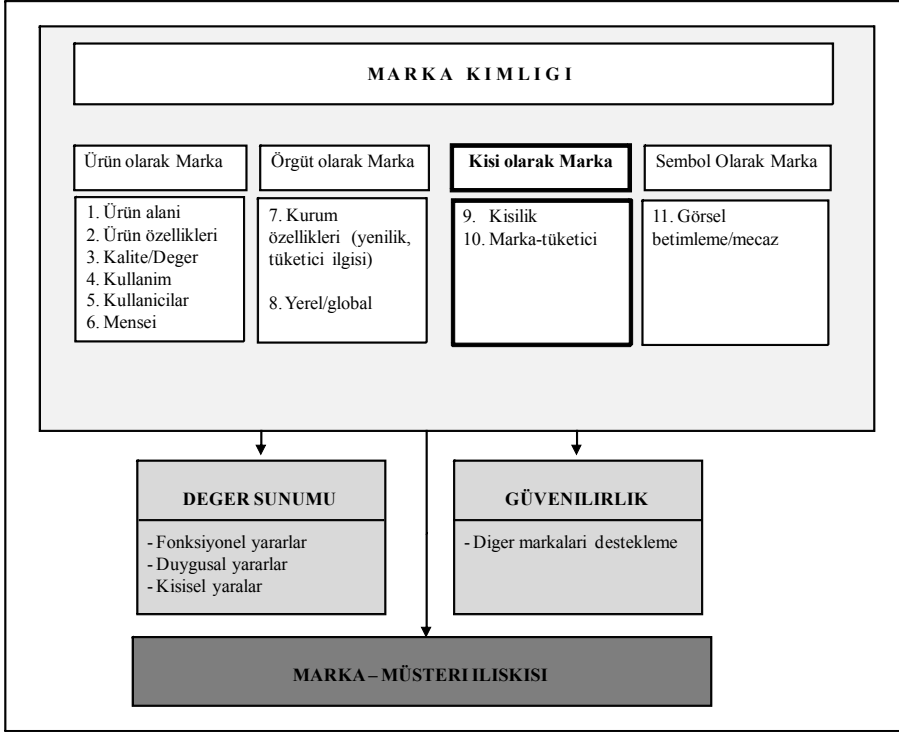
MARKA KIMLIGI

Ürün olarak Marka

1. Ürün alani
2. Ürün özellikleri
3. Kalite/Deger
4. Kullanim
5. Kullanicilar
6. Mensei

Örgüt olarak Marka

7. Kurum özellikleri (yenilik, tüketici ilgisi)

8. Yerel/global

Kisi olarak Marka

9. Kisilik
10. Marka-tüketici

Sembol Olarak Marka

11. Görsel betimleme/mecaz

DEGER SUNUMU

- Fonksiyonel yararlar
- Duygusal yararlar
- Kisisel yaralar

GÜVENILIRLIK

- Diger markalari destekleme

MARKA – MÜSTERI ILISKISI